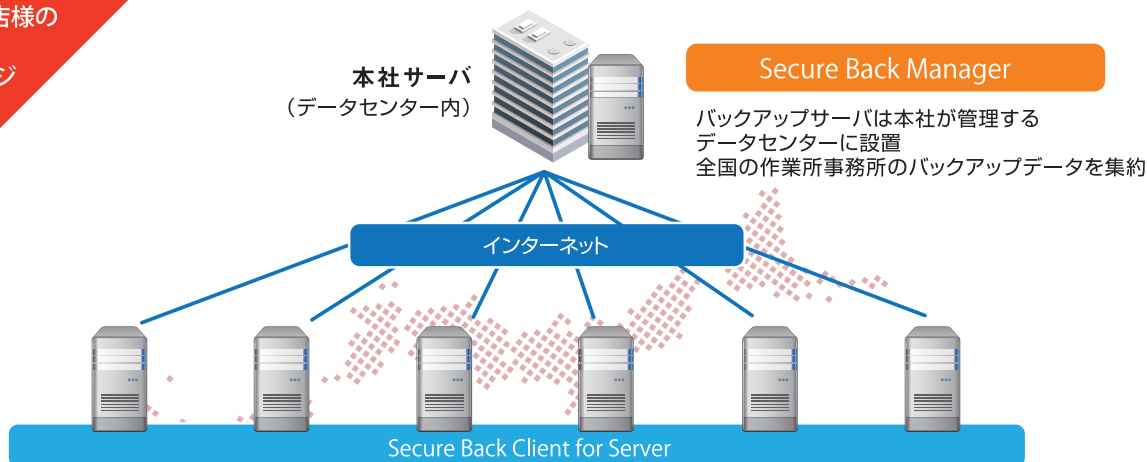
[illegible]客様の

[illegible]ジ

本社サーバ
（データセンター内）

Secure Back Manager

バックアップサーバは本社が管理する
データセンターに設置
全国の作業所事務所のバックアップデータを集約

インターネット

Secure Back Client for Server